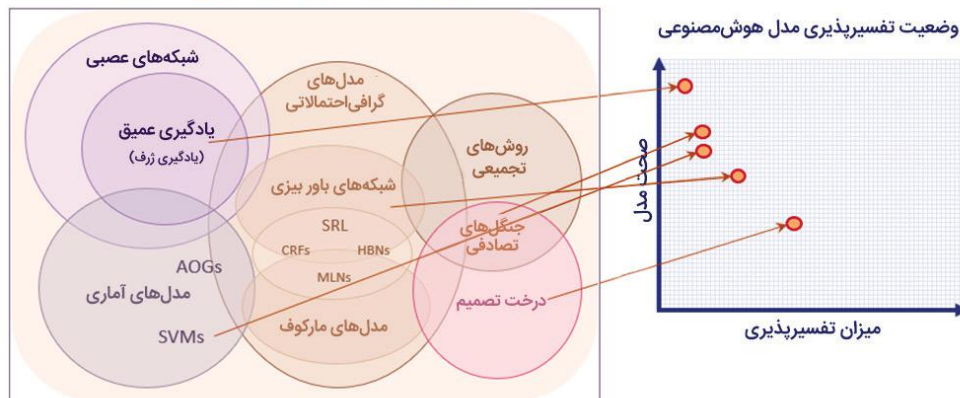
وضعیت تفسیرپذیری مدل هوش‌مصنوعی

صحت مدل

میزان تفسیرپذیری

شبکه‌های عصبی

یادگیری عمیق
(یادگیری ژرف)

مدل‌های گرافی‌احتمالاتی

روش‌های تجمیعی

شبکه‌های باور بیزی

SRL

CRFs

HBNs

MLNs

جنگل‌های تصادفی

AOGs

مدل‌های آماری

SVMs

مدل‌های مارکوف

درخت تصمیم